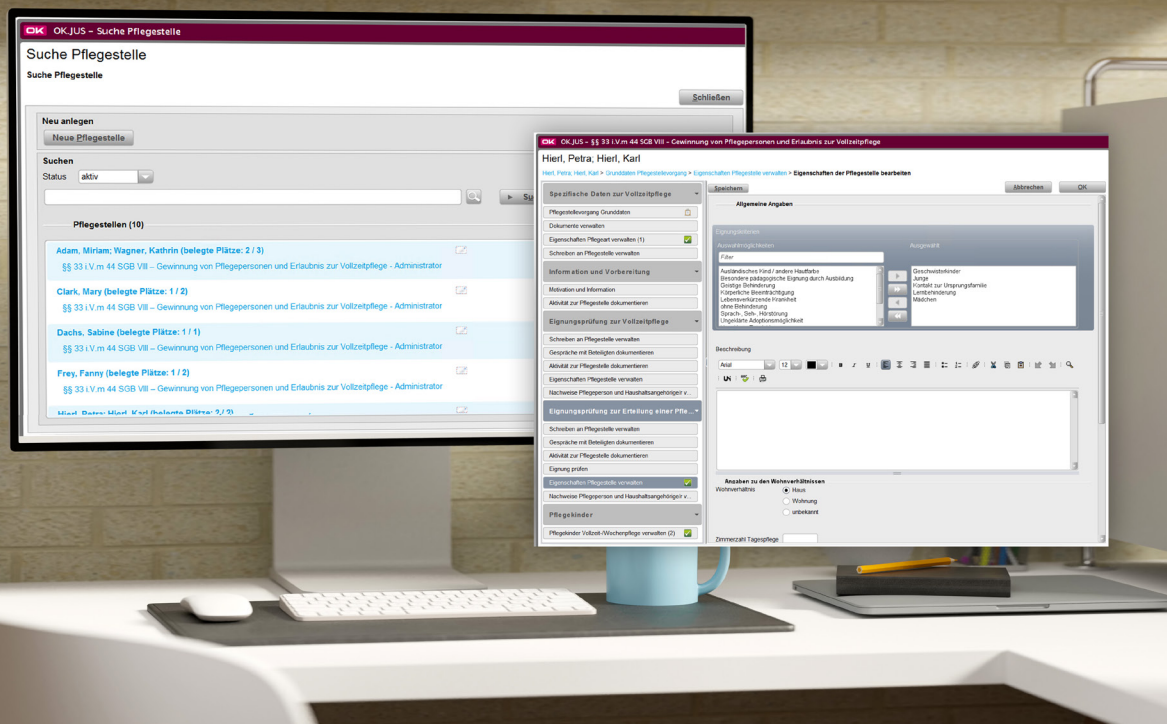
OK OK.JUS – Suche Pflegestelle

Suche Pflegestelle

Suche Pflegestelle

Schließen

Neu anlegen

Neue Pflegestelle

Suchen

Status aktiv

Su

Pflegestellen (10)

Adam, Miriam; Wagner, Kathrin (belegte Plätze: 2 / 3)

§§ 33 i.V.m 44 SGB VIII – Gewinnung von Pflegepersonen und Erlaubnis zur Vollzeitpflege - Administrator

Clark, Mary (belegte Plätze: 1 / 2)

§§ 33 i.V.m 44 SGB VIII – Gewinnung von Pflegepersonen und Erlaubnis zur Vollzeitpflege - Administrator

Dachs, Sabine (belegte Plätze: 1 / 1)

§§ 33 i.V.m 44 SGB VIII – Gewinnung von Pflegepersonen und Erlaubnis zur Vollzeitpflege - Administrator

Frey, Fanny (belegte Plätze: 1 / 2)

§§ 33 i.V.m 44 SGB VIII – Gewinnung von Pflegepersonen und Erlaubnis zur Vollzeitpflege - Administrator

Hierl, Petra; Hierl, Karl (belegte Plätze: 2 / 2)

OK OK.JUS – §§ 33 i.V.m 44 SGB VIII - Gewinnung von Pflegepersonen und Erlaubnis zur Vollzeitpflege

Hierl, Petra; Hierl, Karl

Hierl, Petra; Hierl, Karl > Grunddaten Pflegestellenvorgang > Eigenschaften Pflegestelle verwalten > Eigenschaften der Pflegestelle bearbeiten

Speichern

Abbrechen

OK

Spezifische Daten zur Vollzeitpflege

Pflegestellenvorgang Grunddaten

Dokumente verwalten

Eigenschaften Pflegeart verwalten (1)

Schreiben an Pflegestelle verwalten

Information und Vorbereitung

Motivation und Information

Aktivität zur Pflegestelle dokumentieren

Eignungsprüfung zur Vollzeitpflege

Schreiben an Pflegestelle verwalten

Gespräche mit Beteiligten dokumentieren

Aktivität zur Pflegestelle dokumentieren

Eigenschaften Pflegestelle verwalten

Nachweise Pflegeperson und Haushaltsangehörige/ v...

Eignungsprüfung zur Erteilung einer Pfle...

Schreiben an Pflegestelle verwalten

Gespräche mit Beteiligten dokumentieren

Aktivität zur Pflegestelle dokumentieren

Eignung prüfen

Eigenschaften Pflegestelle verwalten

Nachweise Pflegeperson und Haushaltsangehörige/ v...

Pflegekinder

Pflegekinder Vollzeit-/Wochenpflege verwalten (2)

Allgemeine Angaben

Eignungskriterien

Auswahlmöglichkeiten

Ausgewählt

Filter

Ausländisches Kind / andere Hautfarbe
Besondere pädagogische Eignung durch Ausbildung
Geistige Behinderung
Körperliche Beeinträchtigung
Lebensverkürzende Krankheit
ohne Behinderung
Sprach-, Seh-, Hörstörung
Ungeklärte Adoptionsmöglichkeit

Geschwisterkinder
Junge
Kontakt zur Ursprungsfamilie
Lernbehinderung
Mädchen

Beschreibung

Arial

12

Angaben zu den Wohnverhältnissen

Wohnverhältnis

Haus

Wohnung

unbekannt

Zimmeranzahl Tagespflege